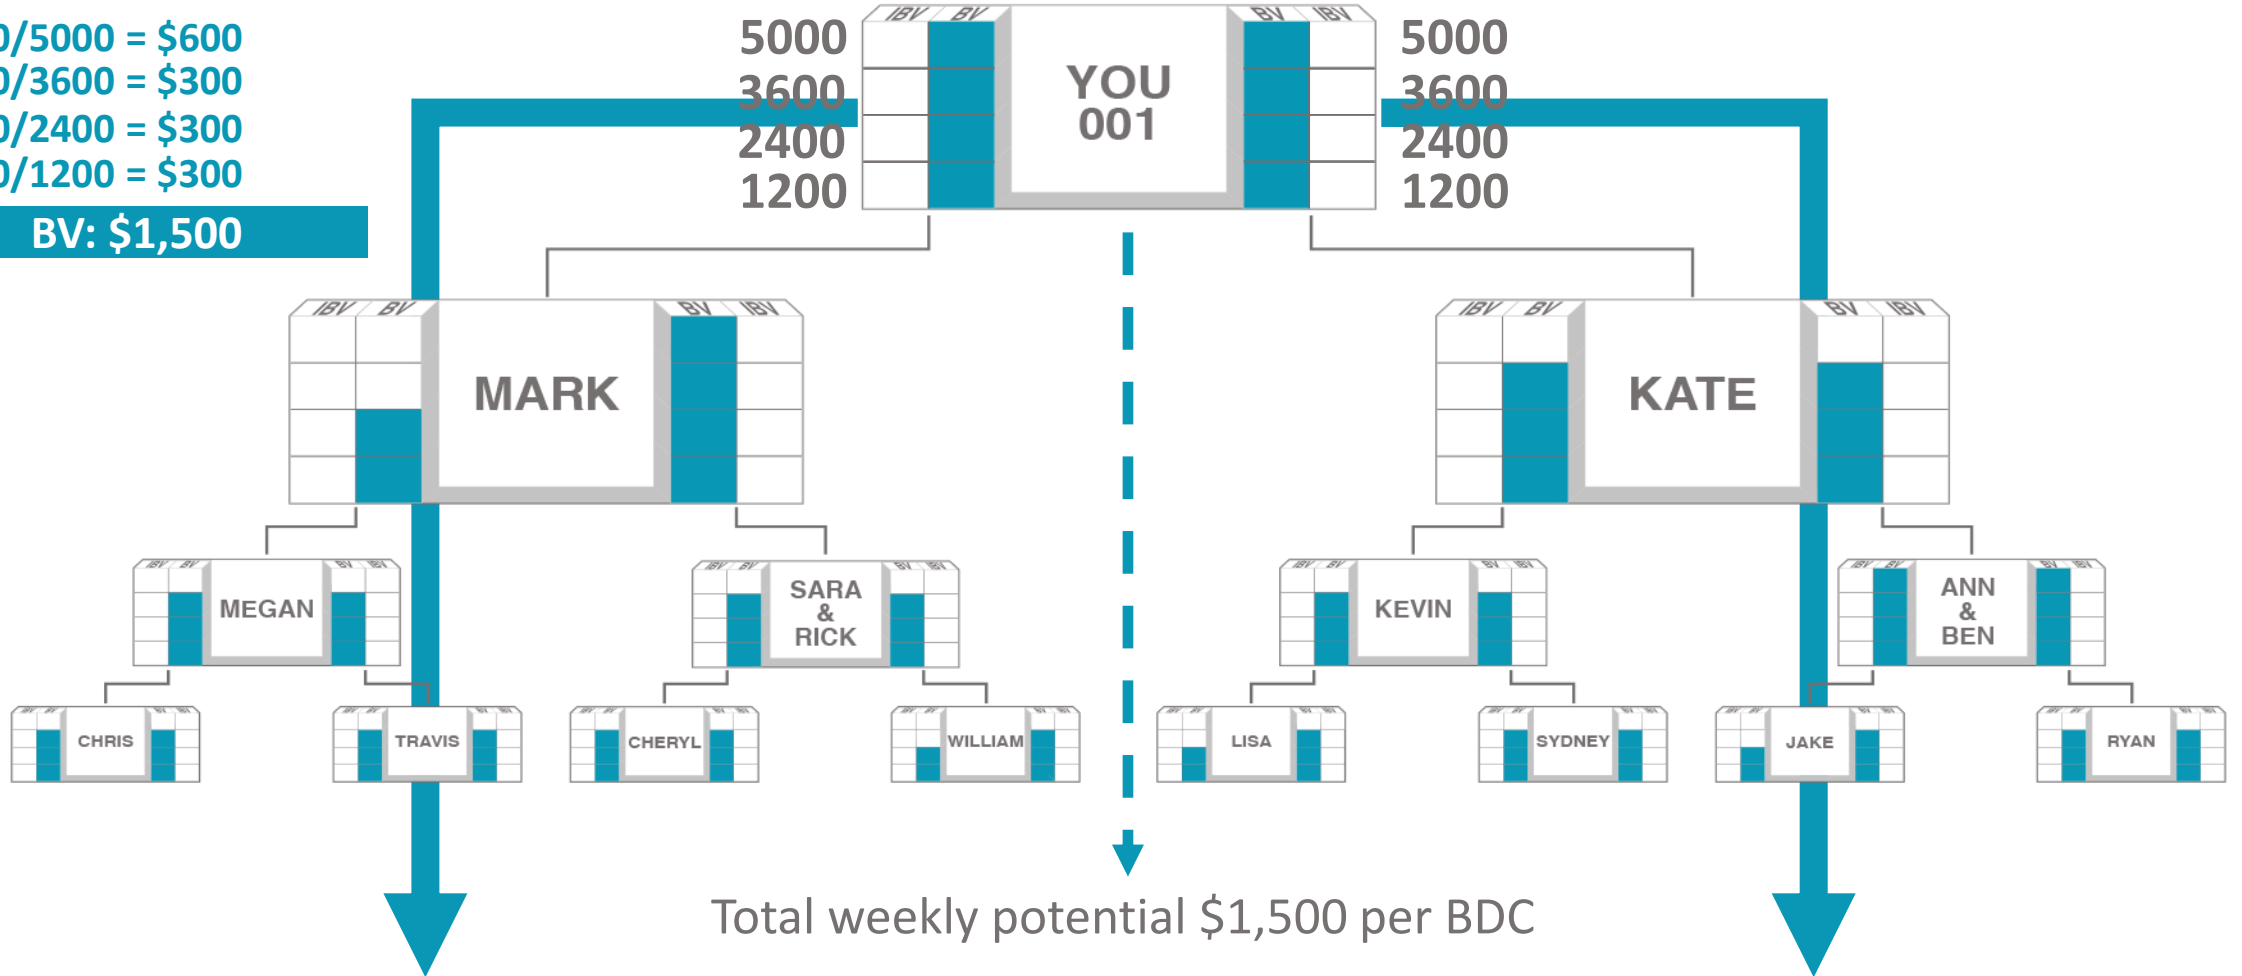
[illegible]/5000 = $600
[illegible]/3600 = $300
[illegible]/2400 = $300
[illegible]/1200 = $300
BV: $1,500

5000
3600
2400
1200

IBV BV YOU 001 BV IBV

5000
3600
2400
1200

IBV BV MARK BV IBV

IBV BV KATE BV IBV

MEGAN

SARA & RICK

KEVIN

ANN & BEN

CHRIS

TRAVIS

CHERYL

WILLIAM

LISA

SYDNEY

JAKE

RYAN

Total weekly potential $1,500 per BDC